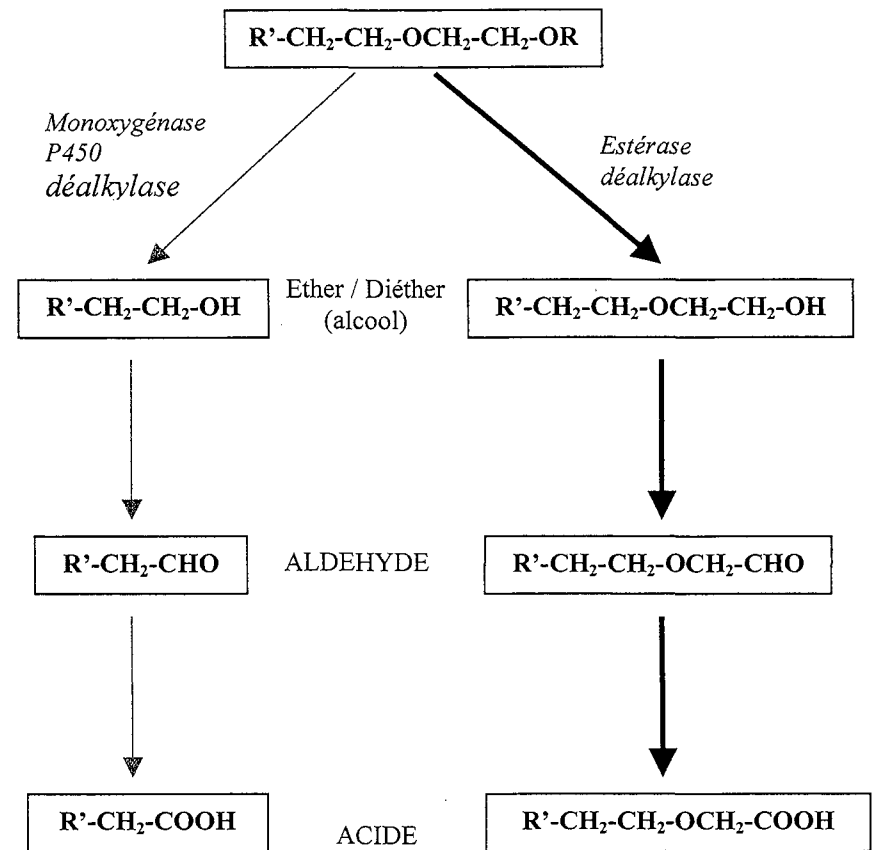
$R'-CH_2-CH_2-OCH_2-CH_2-OR$

Monoxygénase P450 déalkylase

Estérase déalkylase

$R'-CH_2-CH_2-OH$

Ether / Diéther (alcool)

$R'-CH_2-CH_2-OCH_2-CH_2-OH$

$R'-CH_2-CHO$

ALDEHYDE

$R'-CH_2-CH_2-OCH_2-CHO$

$R'-CH_2-COOH$

ACIDE

$R'-CH_2-CH_2-OCH_2-COOH$